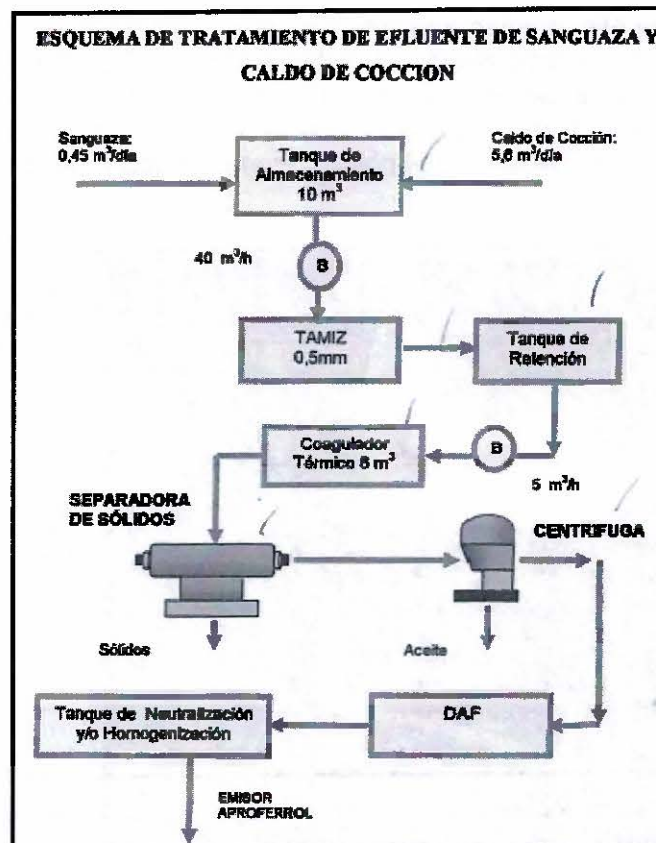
ESQUEMA DE TRATAMIENTO DE EFLUENTE DE SANGUAZA Y CALDO DE COCCION

Sanguaza: 0,45 $m^3$/día

Tanque de Almacenamiento 10 $m^3$

Caldo de Cocción: 5,6 $m^3$/día

40 $m^3$/h

B

TAMIZ 0,5mm

Tanque de Retención

Coagulador Térmico 8 $m^3$

B

5 $m^3$/h

SEPARADORA DE SÓLIDOS

CENTRIFUGA

Sólidos

Aceite

Tanque de Neutralización y/o Homogenización

DAF

EMISOR APROFERROL